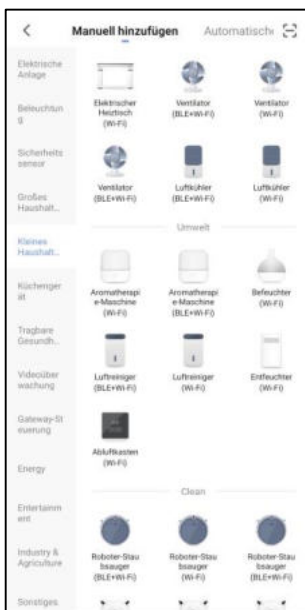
<
Manuell hinzufügen
Automatisch

Elektrische Anlage
Beleuchtung
Sicherheitssensor
Großes Haushalt...
Kleines Haushalt...
Küchengeräte
Tragbare Gesundh...
Videoüberwachung
Gateway-Steuerung
Energy
Entertainment
Industry & Agriculture
Sonstiges

Elektrischer Heiztisch (Wi-Fi)
Ventilator (BLE+Wi-Fi)
Ventilator (Wi-Fi)
Ventilator (BLE+Wi-Fi)
Luftkühler (Wi-Fi)
Luftkühler (Wi-Fi)

Umwelt

Aromatherapie-Maschine (Wi-Fi)
Aromatherapie-Maschine (BLE+Wi-Fi)
Befeuchter (Wi-Fi)
Luftreiniger (BLE+Wi-Fi)
Luftreiniger (Wi-Fi)
Entfeuchter (Wi-Fi)
Abluftkasten (Wi-Fi)

Clean

Roboter-Staubsauger (BLE+Wi-Fi)
Roboter-Staubsauger (Wi-Fi)
Roboter-Staubsauger (BLE+Wi-Fi)